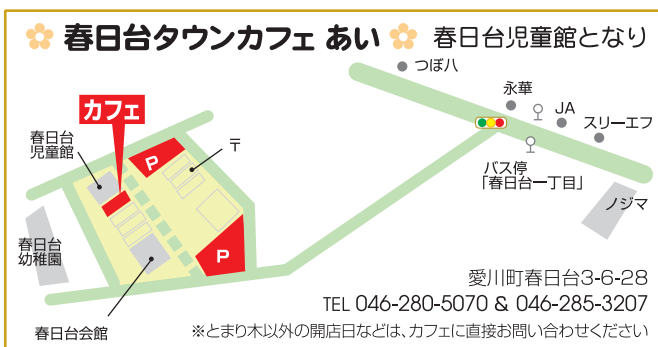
春日台タウンカフェ あい 春日台児童館となり

つぼ八
永華
JA
スリーエフ
カフェ
春日台児童館
〒
P
P
バス停「春日台一丁目」
ノジマ
春日台幼稚園
春日台会館

愛川町春日台3-6-28
TEL 046-280-5070 & 046-285-3207
※とまり木以外の開店日などは、カフェに直接お問い合わせください